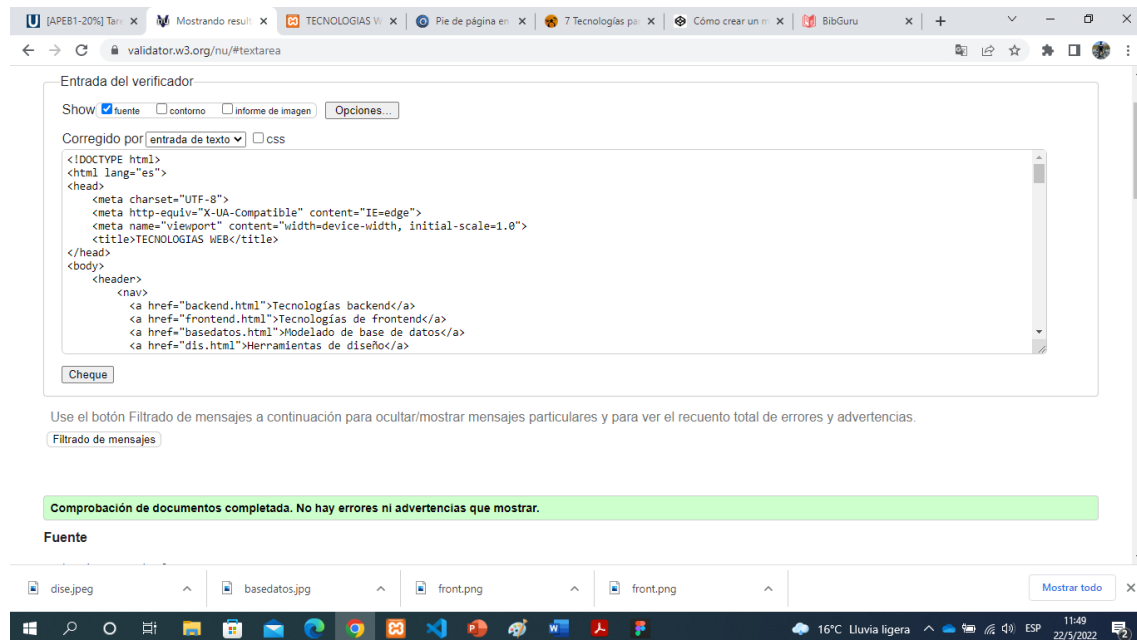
[APEB1-20%] Tar ×
Mostrando result ×
TECNOLOGIAS W ×
Pie de página en ×
7 Tecnologías pa ×
Cómo crear un m ×
BibGuru ×
+

validator.w3.org/nu/#textarea

Entrada del verificador

Show fuente contorno informe de imagen Opciones...

Corregido por entrada de texto css

<!DOCTYPE html>
<html lang="es">
<head>
    <meta charset="UTF-8">
    <meta http-equiv="X-UA-Compatible" content="IE=edge">
    <meta name="viewport" content="width=device-width, initial-scale=1.0">
    <title>TECNOLOGIAS WEB</title>
</head>
<body>
    <header>
        <nav>
          <a href="backend.html">Tecnologías backend</a>
          <a href="frontend.html">Tecnologías de frontend</a>
          <a href="basedatos.html">Modelado de base de datos</a>
          <a href="dis.html">Herramientas de diseño</a>

Cheque

Use el botón Filtrado de mensajes a continuación para ocultar/mostrar mensajes particulares y para ver el recuento total de errores y advertencias.

Filtrado de mensajes

Comprobación de documentos completada. No hay errores ni advertencias que mostrar.

Fuente

dise.jpeg
basedatos.jpg
front.png
front.png
Mostrar todo

16°C Lluvia ligera ESP 11:49 22/5/2022